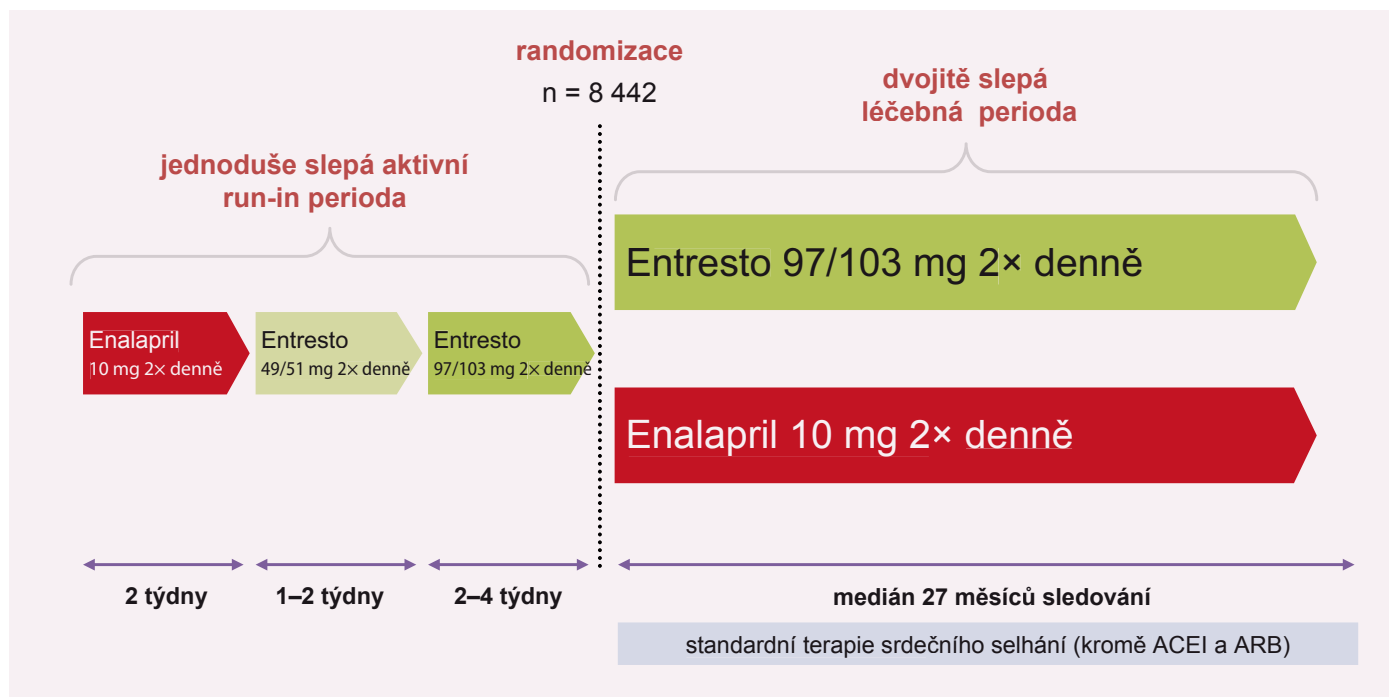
randomizace
n = 8 442

dvojitě slepá léčebná perioda

jednoduše slepá aktivní run-in perioda

Entresto 97/103 mg 2× denně

Enalapril
10 mg 2× denně

Entresto
49/51 mg 2× denně

Entresto
97/103 mg 2× denně

Enalapril 10 mg 2× denně

2 týdny

1–2 týdny

2–4 týdny

medián 27 měsíců sledování

standardní terapie srdečního selhání (kromě ACEI a ARB)